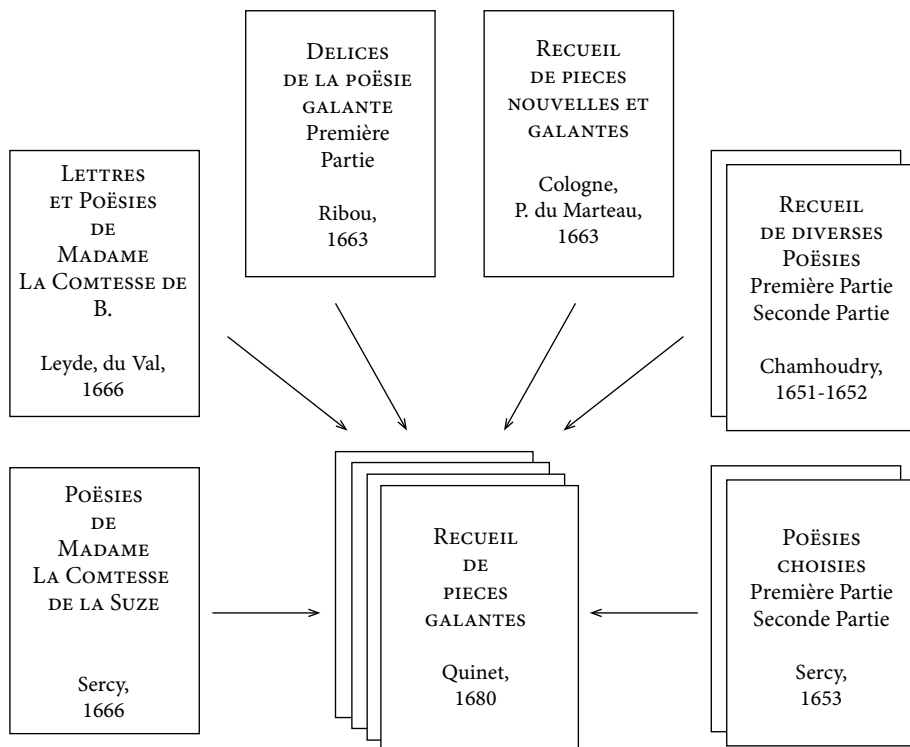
Delices de la poësie galante Première Partie

Ribou, 1663

Recueil de pieces nouvelles et galantes

Cologne, P. du Marteau, 1663

Lettres et Poësies de Madame La Comtesse de B.

Leyde, du Val, 1666

Recueil de diverses Poësies Première Partie Seconde Partie

Chamhoudry, 1651-1652

Poësies de Madame La Comtesse de la Suze

Sercy, 1666

Recueil de pieces galantes

Quinet, 1680

Poësies choisies Première Partie Seconde Partie

Sercy, 1653